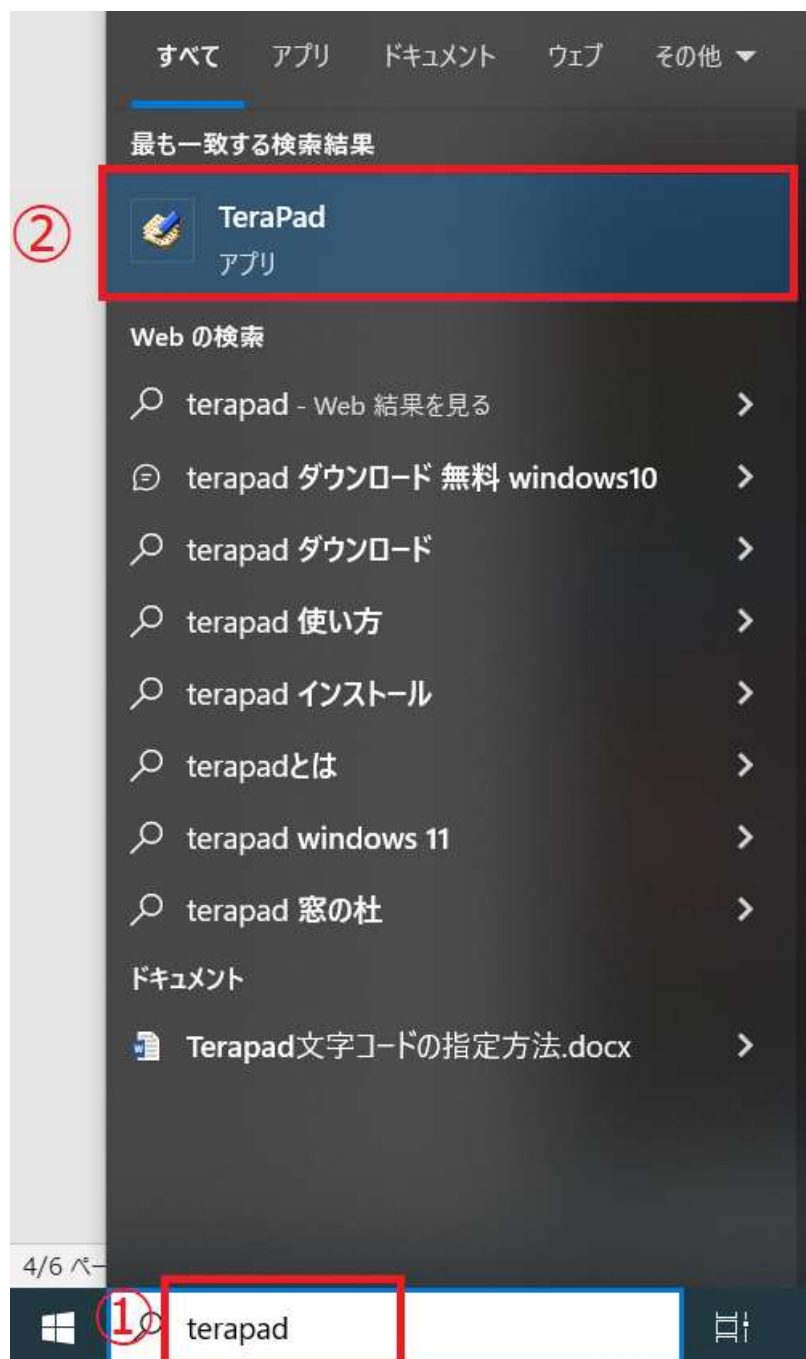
すべて アプリ ドキュメント ウェブ その他 ▼

最も一致する検索結果

②

TeraPad
アプリ

Web の検索

terapad - Web 結果を見る

terapad ダウンロード 無料 windows10

terapad ダウンロード

terapad 使い方

terapad インストール

terapadとは

terapad windows 11

terapad 窓の杜

ドキュメント

Terapad文字コードの指定方法.docx

4/6 ペー

①

terapad